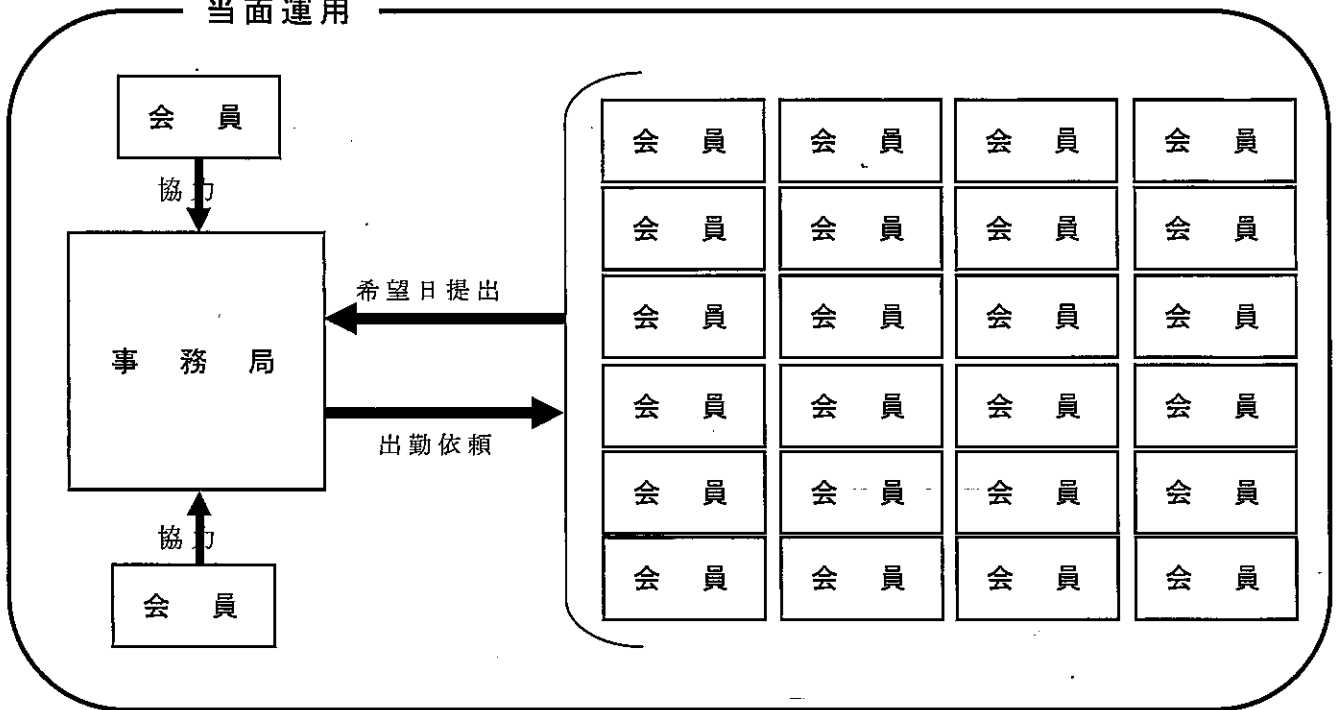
当面運用

会　員

協力

事　務　局

協力

会　員

希望日提出

出勤依頼

| 会　員 | 会　員 | 会　員 | 会　員 |
|---|---|---|---|
| 会　員 | 会　員 | 会　員 | 会　員 |
| 会　員 | 会　員 | 会　員 | 会　員 |
| 会　員 | 会　員 | 会　員 | 会　員 |
| 会　員 | 会　員 | 会　員 | 会　員 |
| 会　員 | 会　員 | 会　員 | 会　員 |